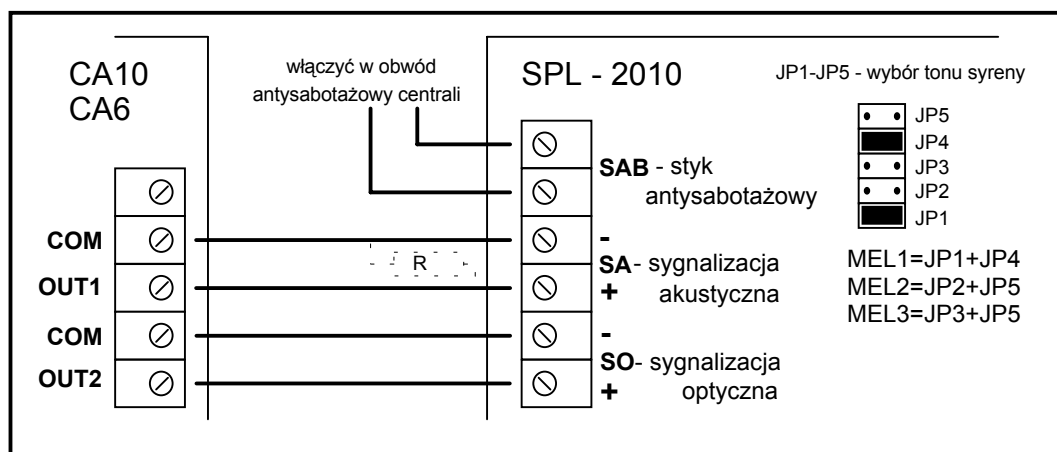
CA10
CA6

włączyć w obwód
antysabotażowy centrali

SPL - 2010

JP1-JP5 - wybór tonu syreny

JP5
JP4
JP3
JP2
JP1

SAB - styk
antysabotażowy

COM
OUT1
COM
OUT2

R

-
SA- sygnalizacja
+ akustyczna

-
SO- sygnalizacja
+ optyczna

MEL1=JP1+JP4
MEL2=JP2+JP5
MEL3=JP3+JP5